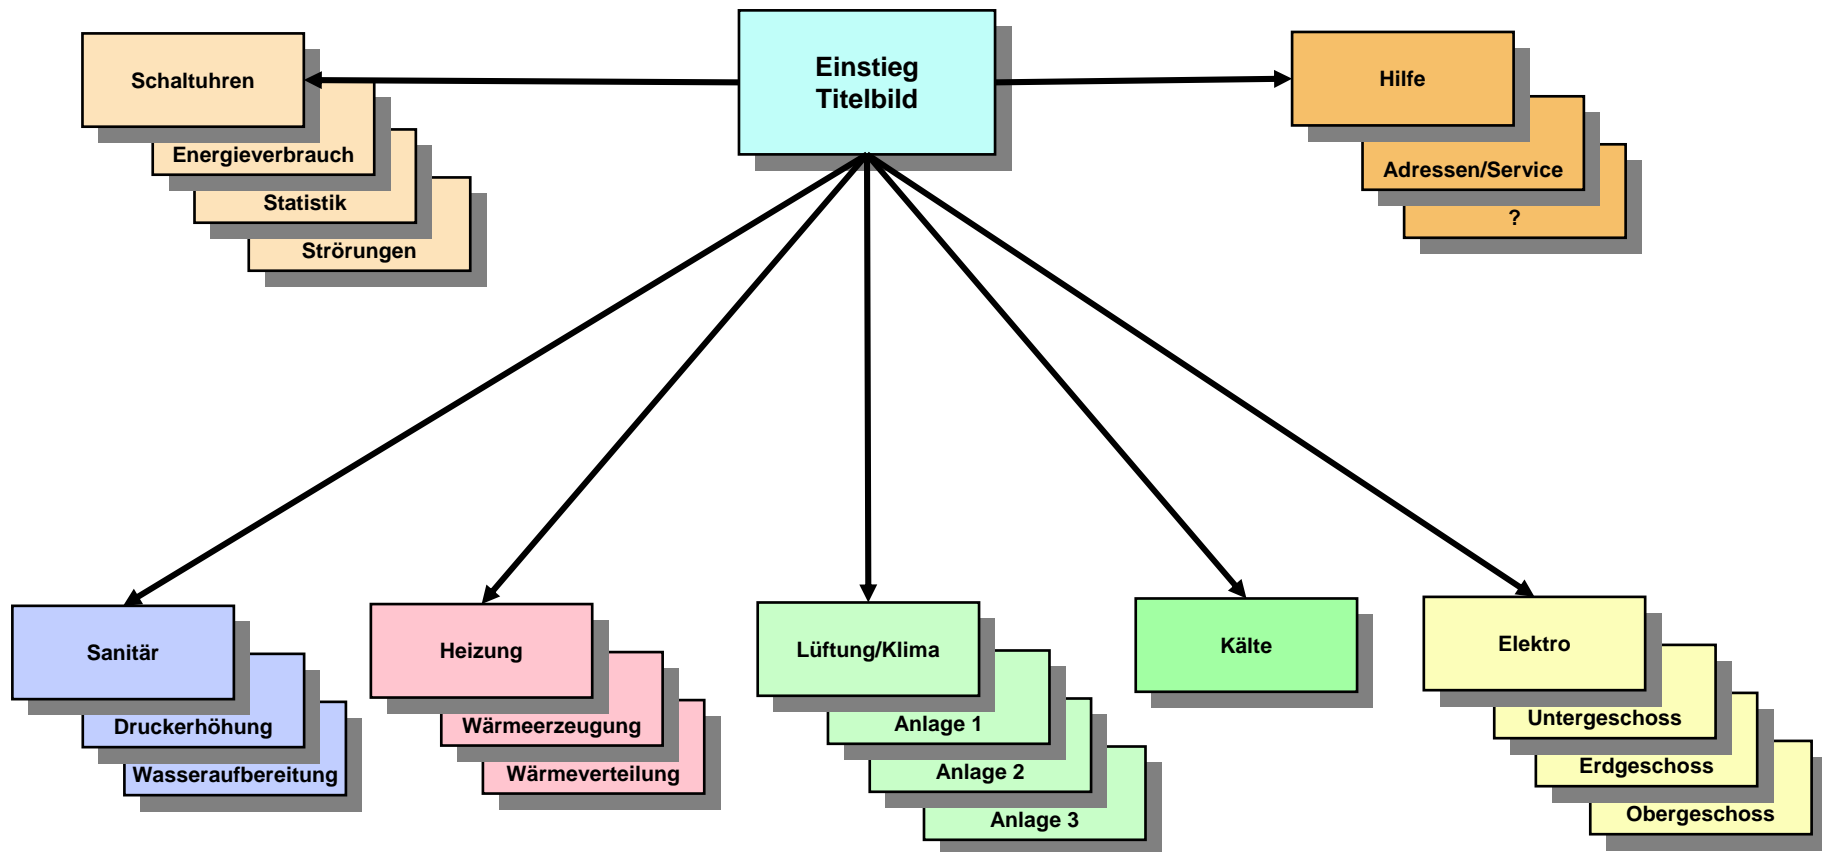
Einstieg
Titelbild

Schaltuhren

Energieverbrauch

Statistik

Strörungen

Hilfe

Adressen/Service

?

Sanitär

Druckerhöhung

Wasseraufbereitung

Heizung

Wärmeerzeugung

Wärmeverteilung

Lüftung/Klima

Anlage 1

Anlage 2

Anlage 3

Kälte

Elektro

Untergeschoss

Erdgeschoss

Obergeschoss